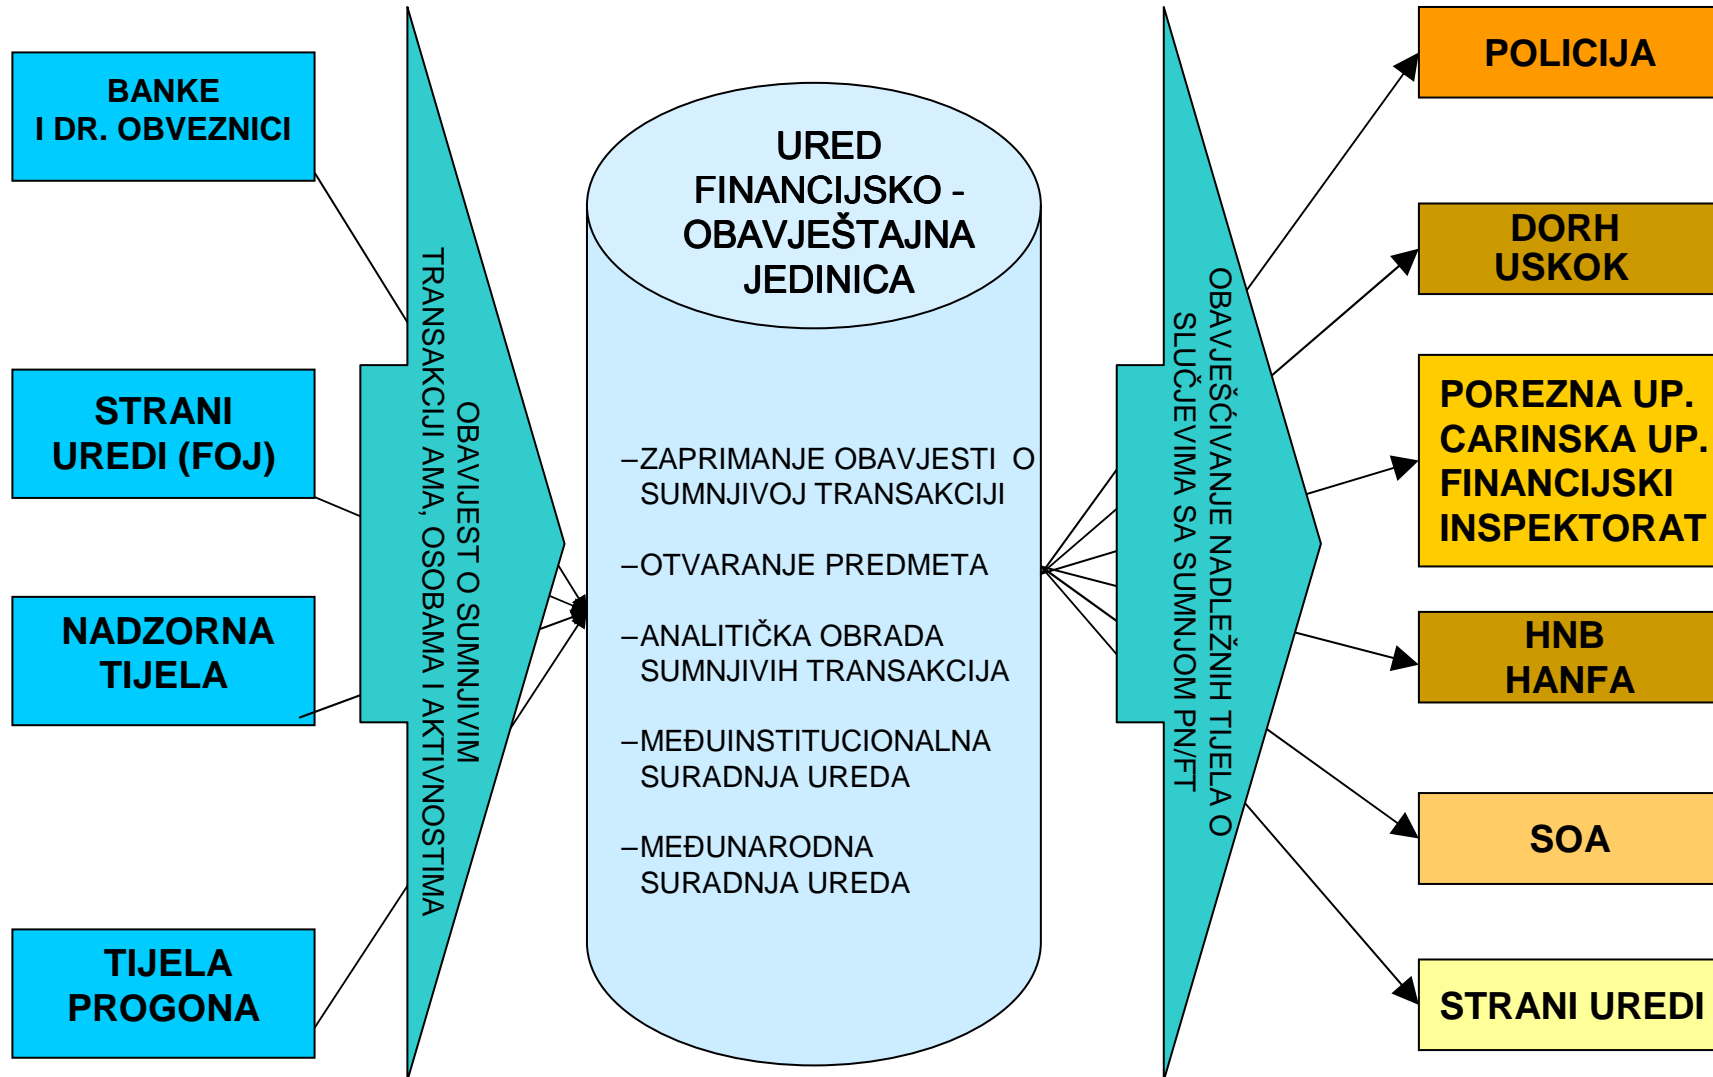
BANKE
I DR. OBVEZNICI

STRANI
UREDI (FOJ)

NADZORNA
TIJELA

TIJELA
PROGONA

OBAVIJEST O SUMNJIVIM TRANSAKCIJI AMA, OSOBAMA I AKTIVNOSTIMA

URED
FINANCIJSKO -
OBAVJEŠTAJNA
JEDINICA

–ZAPRIMANJE OBAVJESTI O SUMNJIVOJ TRANSAKCIJI

–OTVARANJE PREDMETA

–ANALITIČKA OBRADA SUMNJIVIH TRANSAKCIJA

–MEĐUINSTITUCIONALNA SURADNJA UREDA

–MEĐUNARODNA SURADNJA UREDA

OBAVJEŠĆIVANJE NADLEŽNIH TIJELA O SLUČJEVIMA SA SUMNJOM PN/FT

POLICIJA

DORH
USKOK

POREZNA UP.
CARINSKA UP.
FINANCIJSKI
INSPEKTORAT

HNB
HANFA

SOA

STRANI UREDI